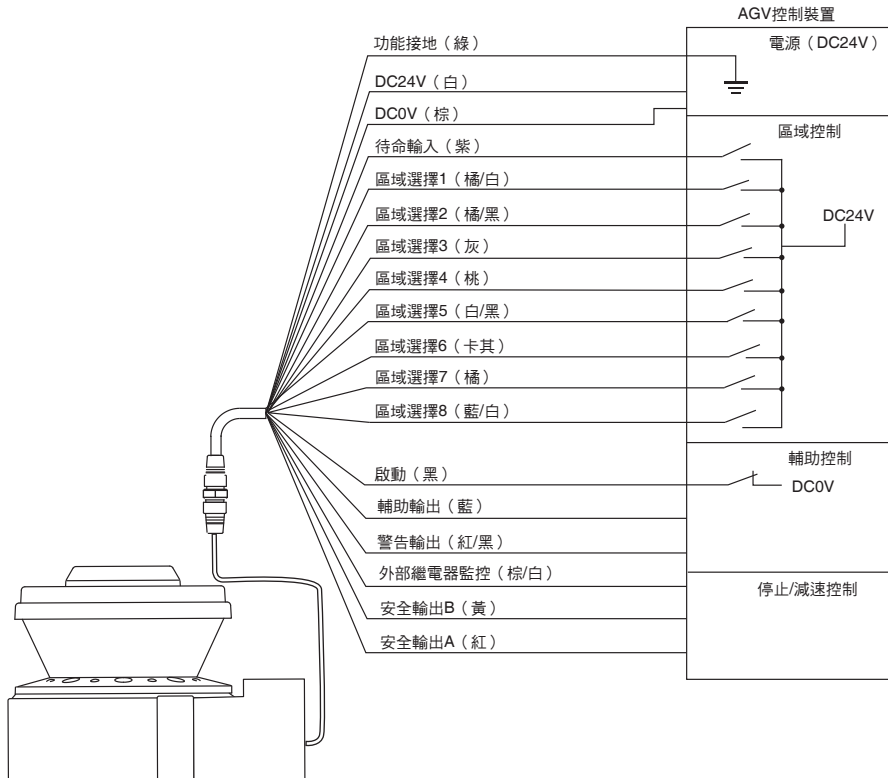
AGV控制裝置

電源（DC24V）

功能接地（綠）

DC24V（白）

DC0V（棕）

區域控制

待命輸入（紫）

區域選擇1（橘/白）

區域選擇2（橘/黑）

DC24V

區域選擇3（灰）

區域選擇4（桃）

區域選擇5（白/黑）

區域選擇6（卡其）

區域選擇7（橘）

區域選擇8（藍/白）

輔助控制

啟動（黑）

DC0V

輔助輸出（藍）

警告輸出（紅/黑）

外部繼電器監控（棕/白）

停止/減速控制

安全輸出B（黃）

安全輸出A（紅）